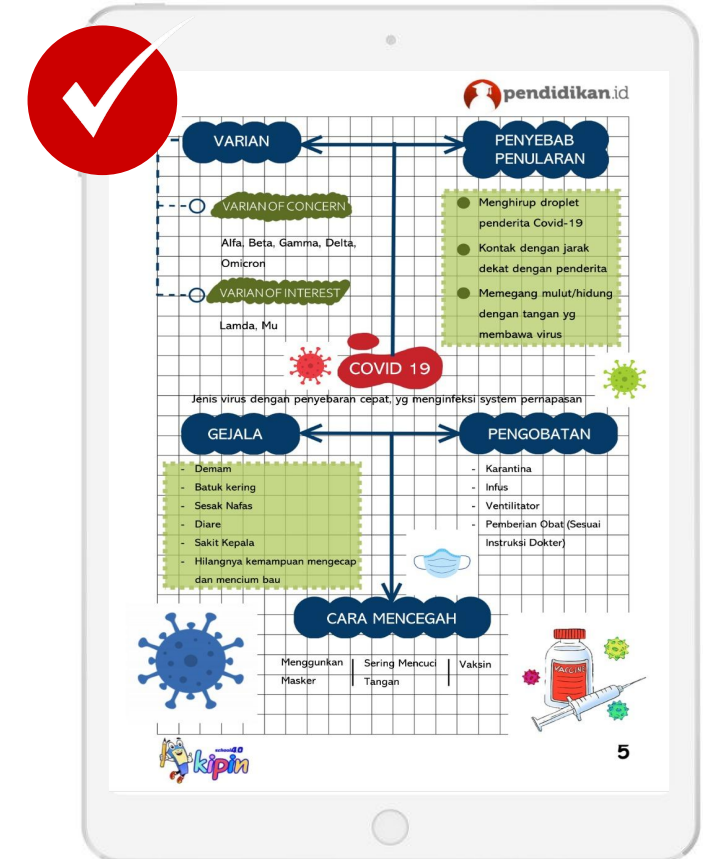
pendidikan.id

VARIAN

PENYEBAB PENULARAN

VARIAN OF CONCERN

Alfa, Beta, Gamma, Delta, Omicron

VARIAN OF INTEREST

Lamda, Mu

Menghirup droplet penderita Covid-19

Kontak dengan jarak dekat dengan penderita

Memegang mulut/hidung dengan tangan yg membawa virus

COVID 19

Jenis virus dengan penyebaran cepat, yg menginfeksi system pernapasan

GEJALA

PENGOBATAN

- Demam
- Batuk kering
- Sesak Nafas
- Diare
- Sakit Kepala
- Hilangnya kemampuan mengecap dan mencium bau

- Karantina
- Infus
- Ventilitator
- Pemberian Obat (Sesuai Instruksi Dokter)

CARA MENCEGAH

Menggunkan Masker

Sering Mencuci Tangan

Vaksin

VACCINE

school 4.0 kipin

5